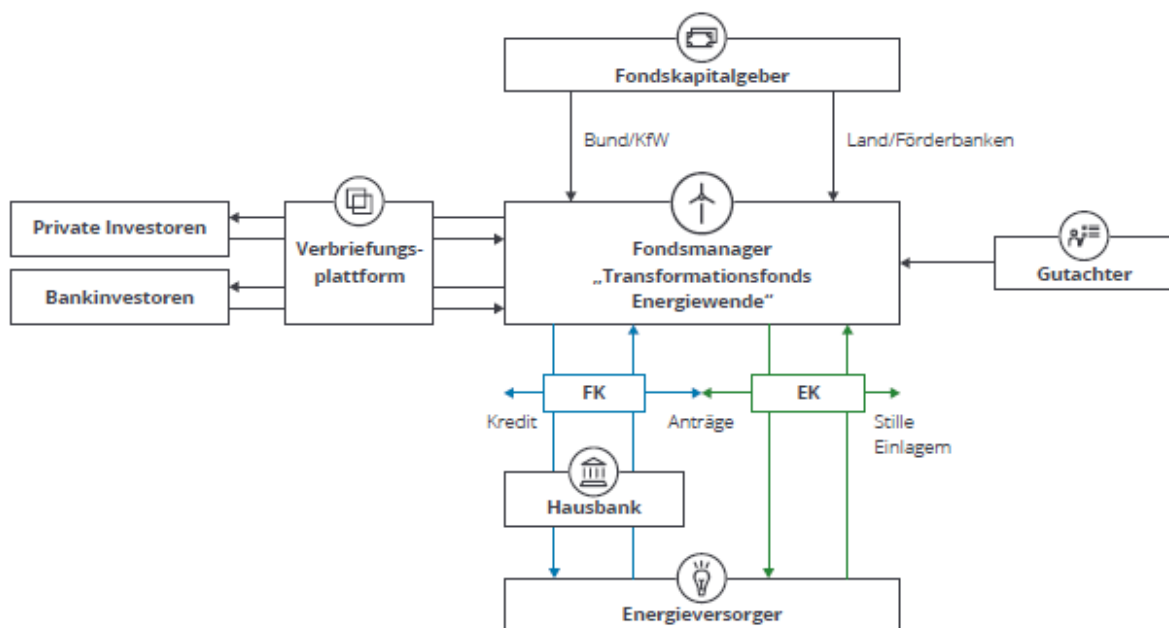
Fondskapitalgeber

Bund/KfW

Land/Förderbanken

Private Investoren

Bankinvestoren

Verbriefungsplattform

Fondsmanager „Transformationsfonds Energiewende“

Gutachter

FK

EK

Kredit

Anträge

Stille Einlagem

Hausbank

Energieversorger